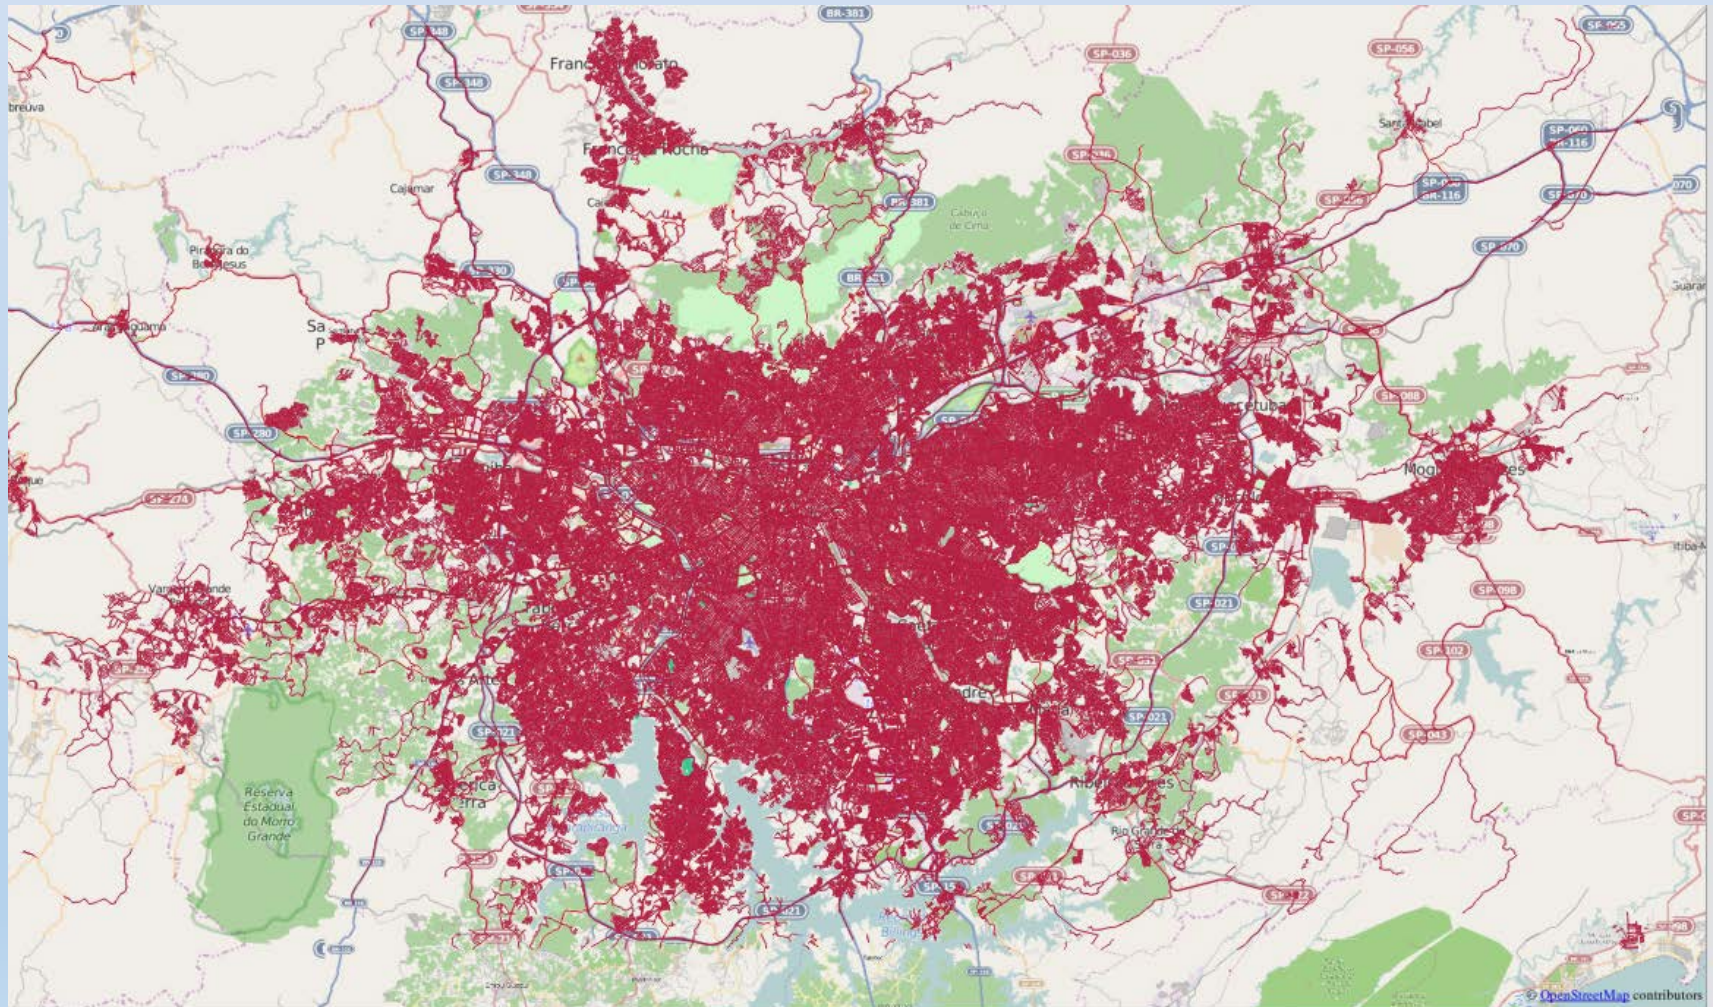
BR-381
SP-348
SP-348
SP-348
SP-036
SP-056
SP-065
Franc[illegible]orato
Franc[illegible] Rocha
Cajamar
Pirapora do Bom Jesus
SP-036
Cabuçu de Cima
BR-381
BR-381
Sa P
SP-280
SP-280
SP-274
SP-088
SP-070
BR-116
SP-070
Mog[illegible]es
SP-021
SP-098
SP-102
SP-043
SP-021
SP-021
Reserva Estadual do Morro Grande
Rio Grande
SP-021
© OpenStreetMap contributors